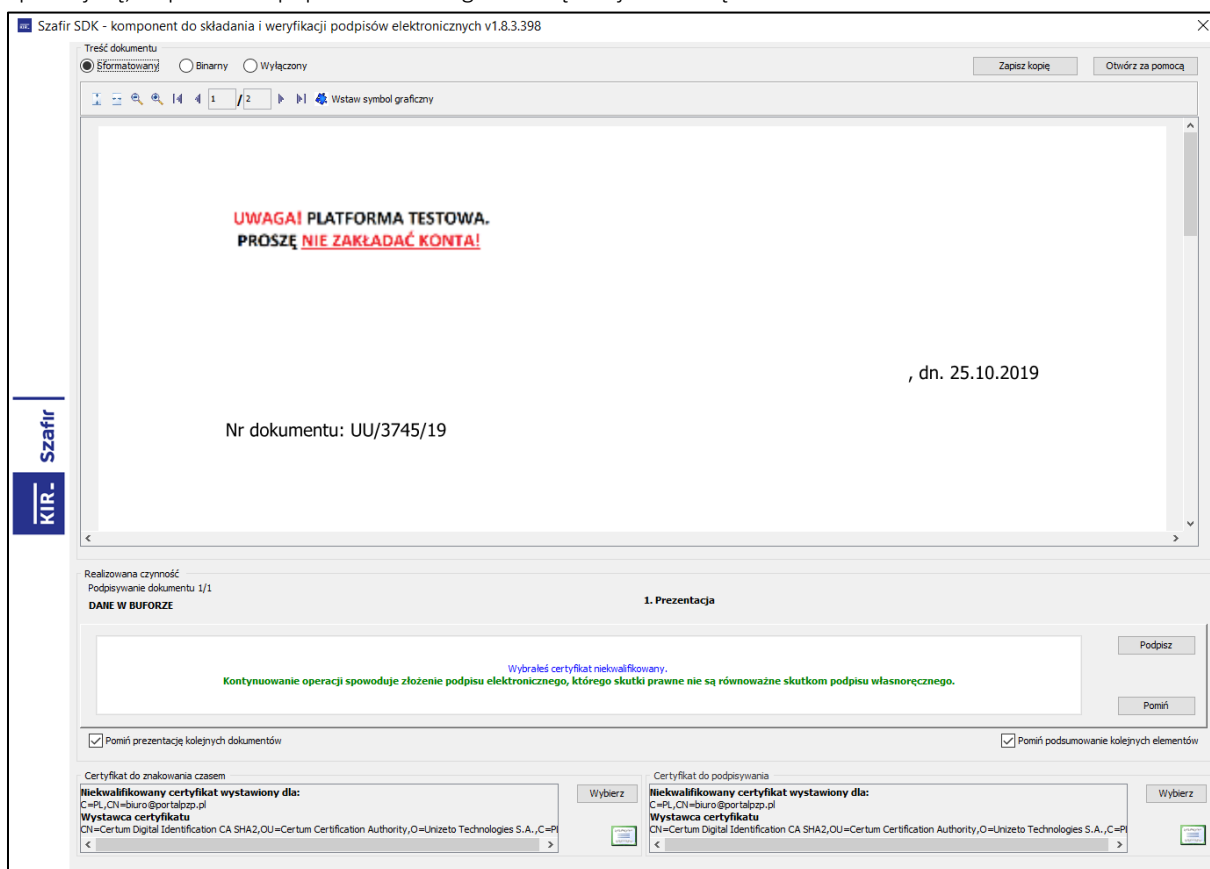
Szafir SDK - komponent do składania i weryfikacji podpisów elektronicznych v1.8.3.398

Treść dokumentu
Sformatowany Binarny Wyłączony
Zapisz kopię
Otwórz za pomocą
1 /2 Wstaw symbol graficzny

UWAGA! PLATFORMA TESTOWA.
PROSZĘ NIE ZAKŁADAĆ KONTA!

, dn. 25.10.2019

Nr dokumentu: UU/3745/19

Szafir
KIR.

Realizowana czynność
Podpisywanie dokumentu 1/1
DANE W BUFORZE
1. Prezentacja

Wybrałeś certyfikat niekwalifikowany.
Kontynuowanie operacji spowoduje złożenie podpisu elektronicznego, którego skutki prawne nie są równoważne skutkom podpisu własnoręcznego.

Podpisz
Pomiń

Pomiń prezentację kolejnych dokumentów
Pomiń podsumowanie kolejnych elementów

Certyfikat do znakowania czasem
Niekwalifikowany certyfikat wystawiony dla:
C=PL,CN=biuro@portalpzp.pl
Wystawca certyfikatu
CN=Certum Digital Identification CA SHA2,OU=Certum Certification Authority,O=Unizeto Technologies S.A.,C=Pl
Wybierz

Certyfikat do podpisywania
Niekwalifikowany certyfikat wystawiony dla:
C=PL,CN=biuro@portalpzp.pl
Wystawca certyfikatu
CN=Certum Digital Identification CA SHA2,OU=Certum Certification Authority,O=Unizeto Technologies S.A.,C=Pl
Wybierz